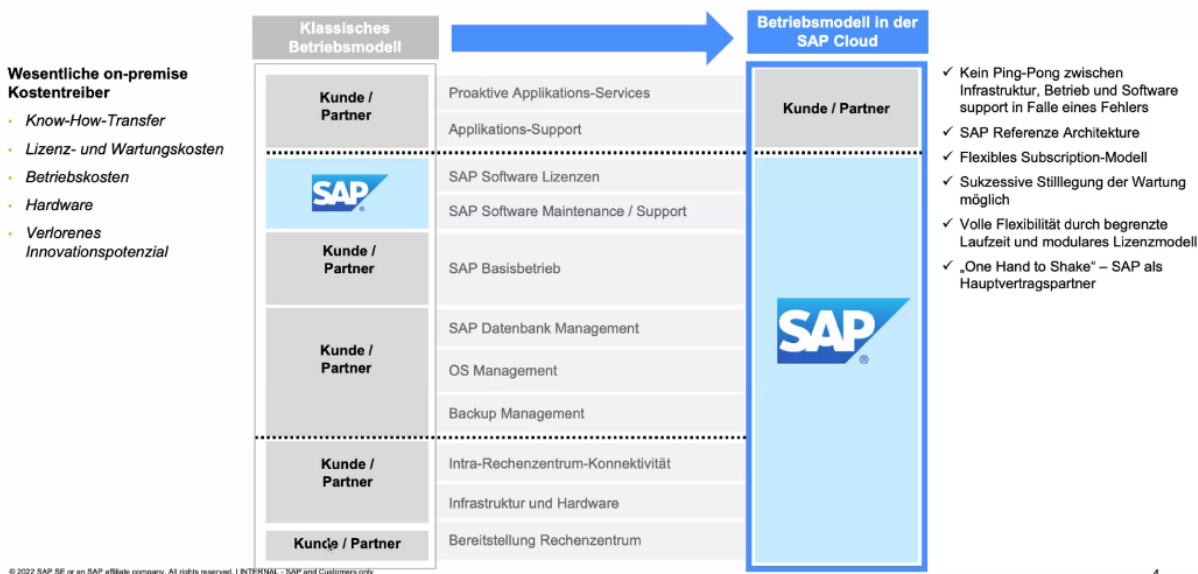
Wesentliche on-premise Kostentreiber

- Know-How-Transfer
- Lizenz- und Wartungskosten
- Betriebskosten
- Hardware
- Verlorenes Innovationspotenzial

Klassisches Betriebsmodell

Kunde / Partner

SAP

Kunde / Partner

Kunde / Partner

Kunde / Partner

Kunde / Partner

Proaktive Applikations-Services

Applikations-Support

SAP Software Lizenzen

SAP Software Maintenance / Support

SAP Basisbetrieb

SAP Datenbank Management

OS Management

Backup Management

Intra-Rechenzentrum-Konnektivität

Infrastruktur und Hardware

Bereitstellung Rechenzentrum

Betriebsmodell in der SAP Cloud

Kunde / Partner

SAP

✓ Kein Ping-Pong zwischen Infrastruktur, Betrieb und Software support in Falle eines Fehlers
✓ SAP Referenze Architekture
✓ Flexibles Subscription-Modell
✓ Sukzessive Stilllegung der Wartung möglich
✓ Volle Flexibilität durch begrenzte Laufzeit und modulares Lizenzmodell
✓ „One Hand to Shake" – SAP als Hauptvertragspartner

© 2022 SAP SE or an SAP affiliate company. All rights reserved. | INTERNAL - SAP and Customers only

4